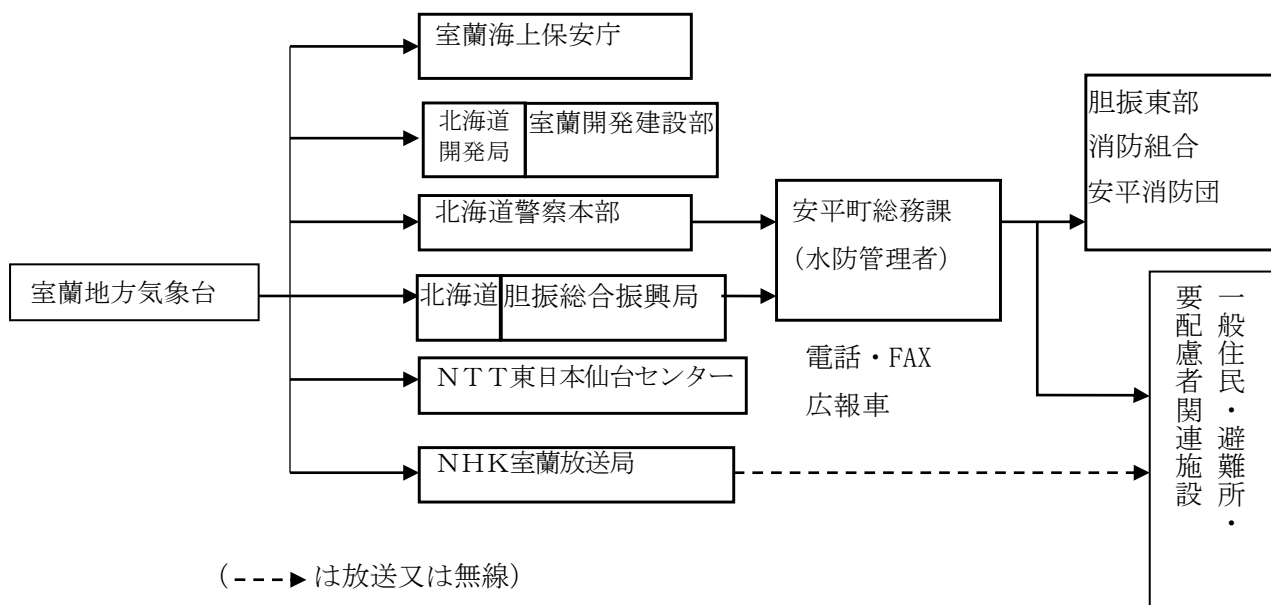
室蘭地方気象台

室蘭海上保安庁

北海道開発局 室蘭開発建設部

北海道警察本部

北海道 胆振総合振興局

ＮＴＴ東日本仙台センター

ＮＨＫ室蘭放送局

安平町総務課
（水防管理者）

電話・FAX
広報車

胆振東部
消防組合
安平消防団

一般住民・避難所・
要配慮者関連施設

（- - - ▸ は放送又は無線）